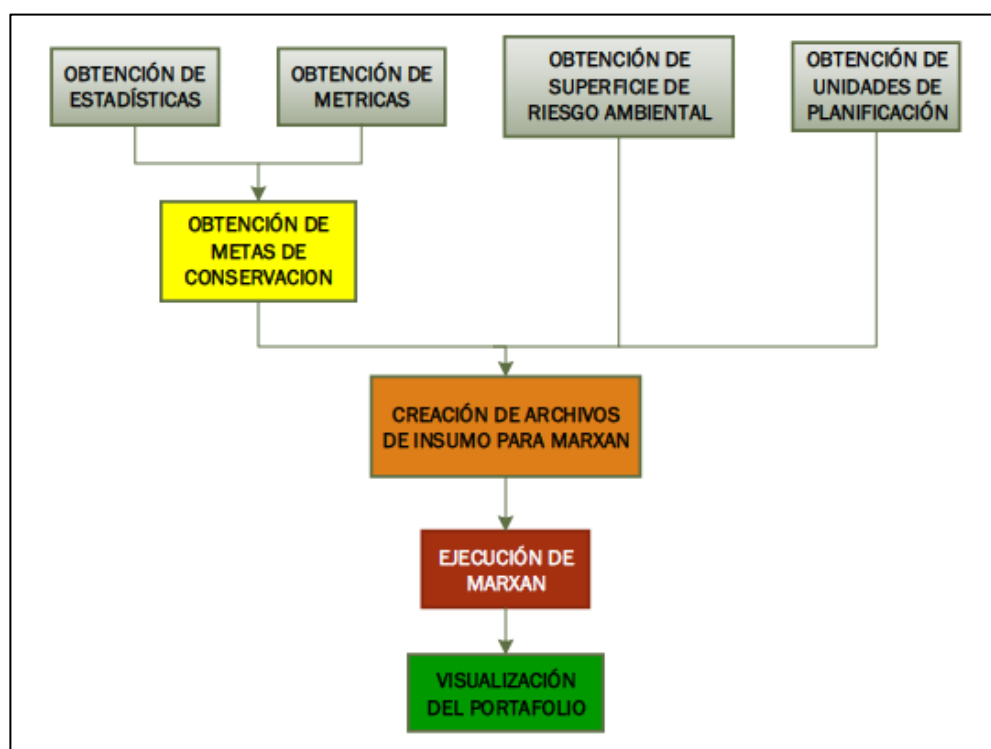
OBTENCIÓN DE ESTADÍSTICAS

OBTENCIÓN DE METRICAS

OBTENCIÓN DE SUPERFICIE DE RIESGO AMBIENTAL

OBTENCIÓN DE UNIDADES DE PLANIFICACIÓN

OBTENCIÓN DE METAS DE CONSERVACION

CREACIÓN DE ARCHIVOS DE INSUMO PARA MARXAN

EJECUCIÓN DE MARXAN

VISUALIZACIÓN DEL PORTAFOLIO